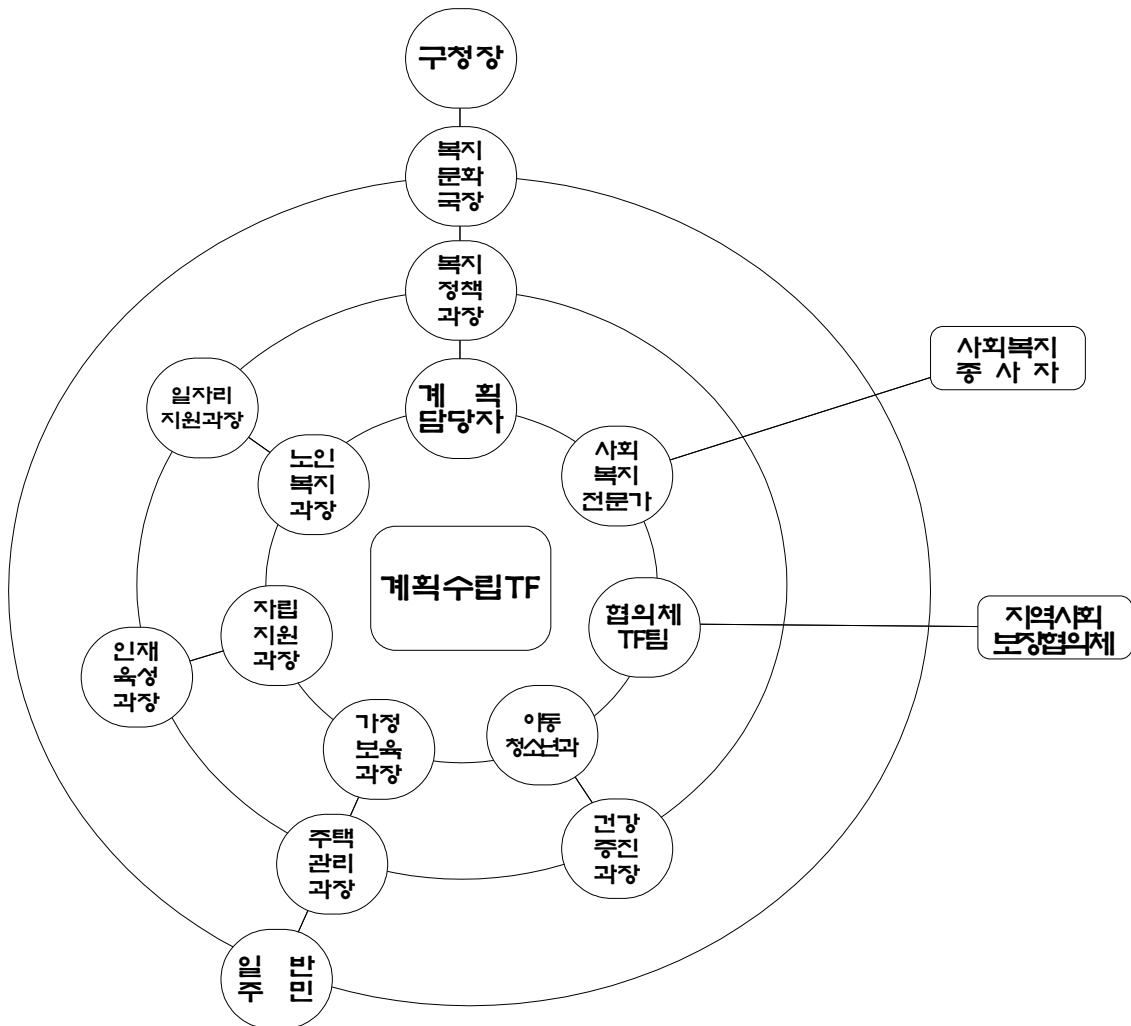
구청장

복지 문화 국장

복지 정책 과장

계 획 담당자

사회복지 종 사 자

일자리 지원과장

노인 복지 과장

사회 복지 전문가

계획수립TF

협의체 TF팀

지역사회 보장협의체

자립 지원 과장

인재 육성 과장

가정 보육 과장

아동 청소년과

주택 관리 과장

건강 증진 과장

일 반 주 민